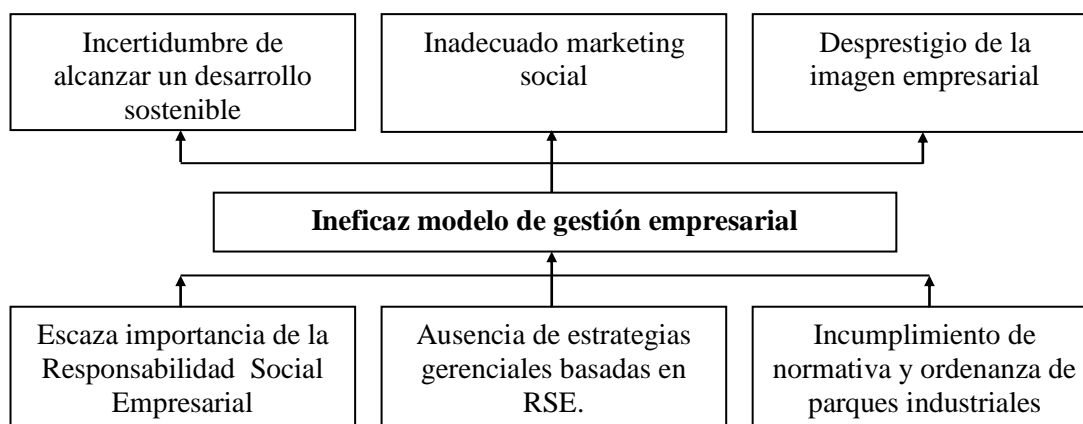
Incertidumbre de alcanzar un desarrollo sostenible

Inadecuado marketing social

Desprestigio de la imagen empresarial

**Ineficaz modelo de gestión empresarial**

Escaza importancia de la Responsabilidad Social Empresarial

Ausencia de estrategias gerenciales basadas en RSE.

Incumplimiento de normativa y ordenanza de parques industriales